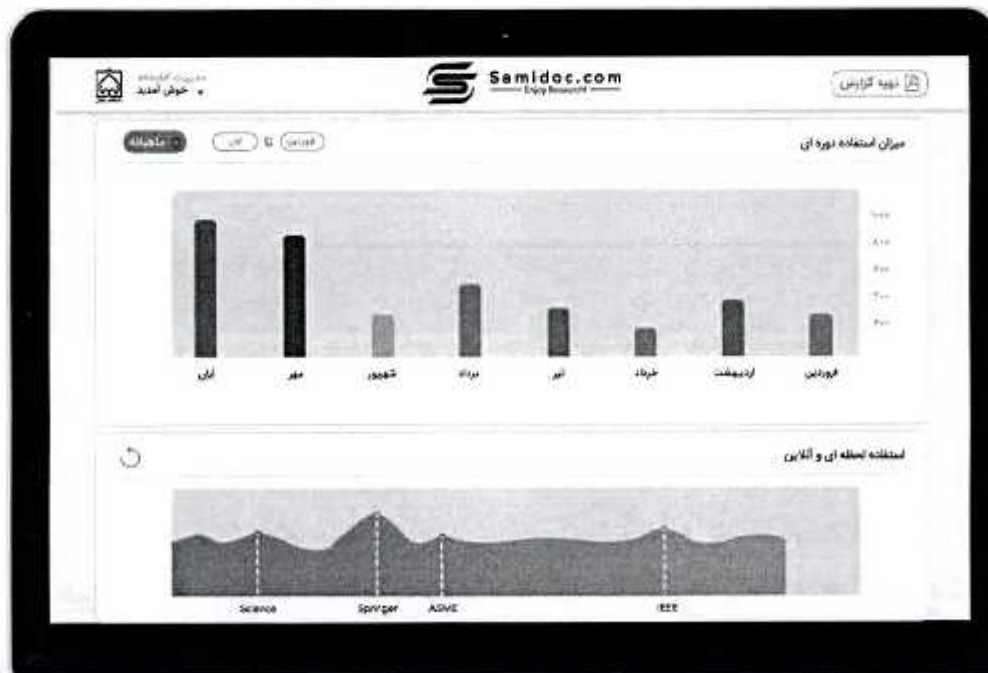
Samidoc.com
Enjoy Research!

تهیه گزارش

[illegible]
خوش آمدید

میزان استفاده دوره ای

ماهیانه

فروردین تا آبان

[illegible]
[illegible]
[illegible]
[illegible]
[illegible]

آبان
مهر
شهریور
مرداد
تیر
خرداد
اردیبهشت
فروردین

استفاده لحظه ای و آنلاین

Science
Springer
ASME
IEEE